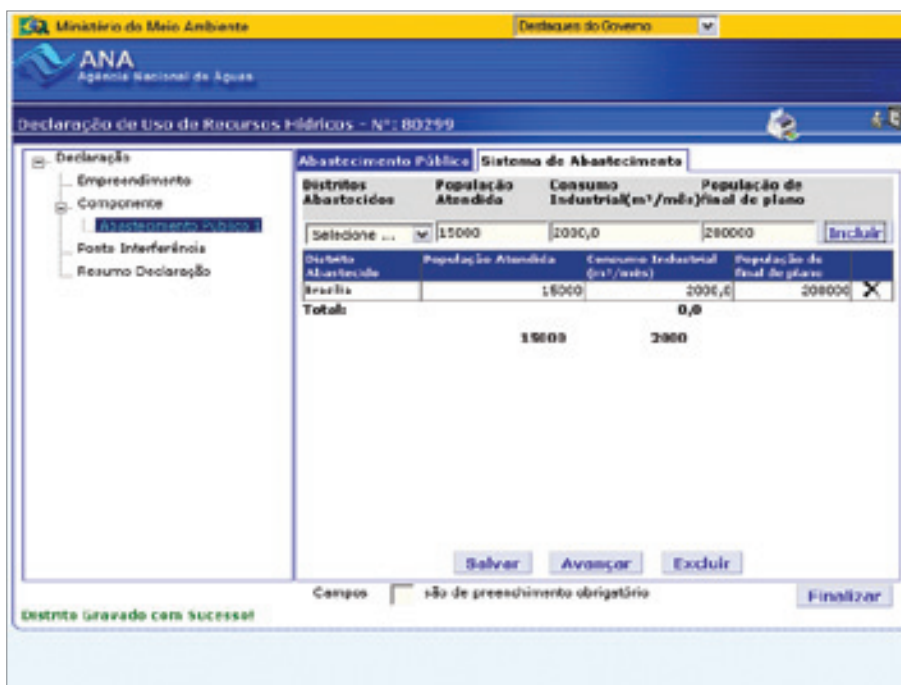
Ministério do Meio Ambiente

Destaques do Governo

ANA
Agência Nacional de Águas

Declaração de Uso de Recursos Hídricos - Nº: 80299

Declaração
Empreendimento
Componente
Abastecimento Público 1
Ponto Interferência
Resumo Declaração

Abastecimento Público | Sistema de Abastecimento

Distritos Abastecidos | População Atendida | Consumo Industrial($m^3$/mês) | População de final de plano

Selecione ... | 15000 | 2000,0 | 280000 | Incluir

| Distrito Abastecido | População Atendida | Consumo Industrial ($m^3$/mês) | População de final de plano | |
|---|---|---|---|---|
| Brasília | 15000 | 2000,0 | 280000 | ✕ |
| Total: | | 0,0 | | |
| | 15000 | 2000 | | |

Salvar | Avançar | Excluir

Campos [ ] são de preenchimento obrigatório

Finalizar

Distrito Gravado com Sucesso!